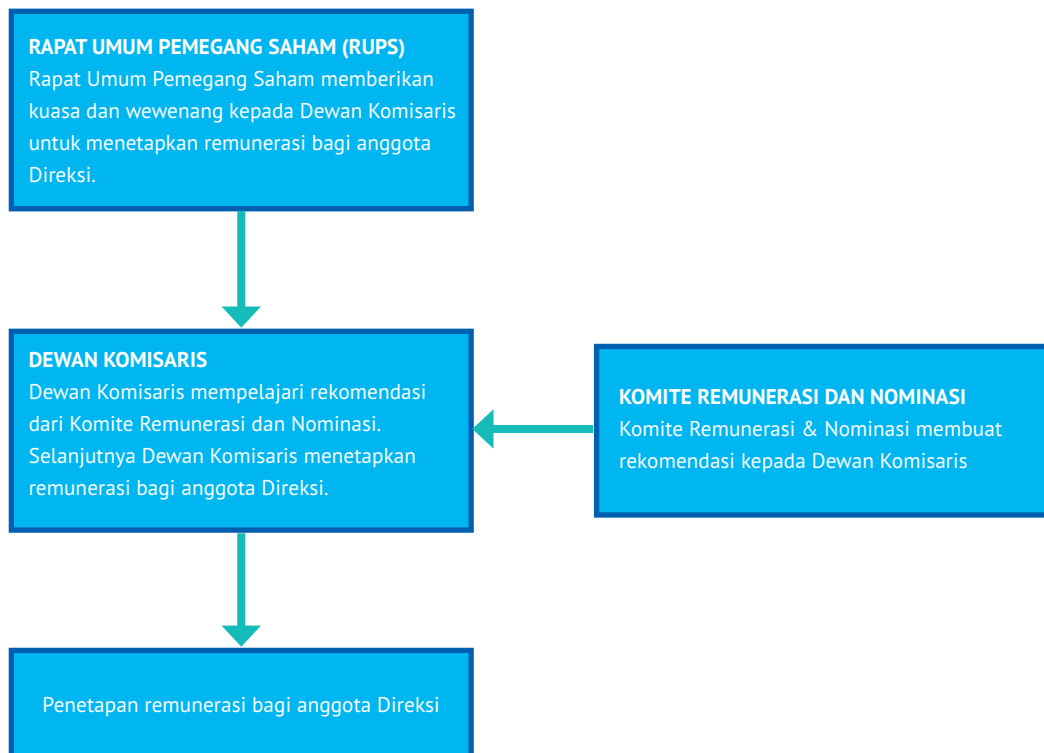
RAPAT UMUM PEMEGANG SAHAM (RUPS)
Rapat Umum Pemegang Saham memberikan kuasa dan wewenang kepada Dewan Komisaris untuk menetapkan remunerasi bagi anggota Direksi.

DEWAN KOMISARIS
Dewan Komisaris mempelajari rekomendasi dari Komite Remunerasi dan Nominasi. Selanjutnya Dewan Komisaris menetapkan remunerasi bagi anggota Direksi.

KOMITE REMUNERASI DAN NOMINASI
Komite Remunerasi & Nominasi membuat rekomendasi kepada Dewan Komisaris

Penetapan remunerasi bagi anggota Direksi